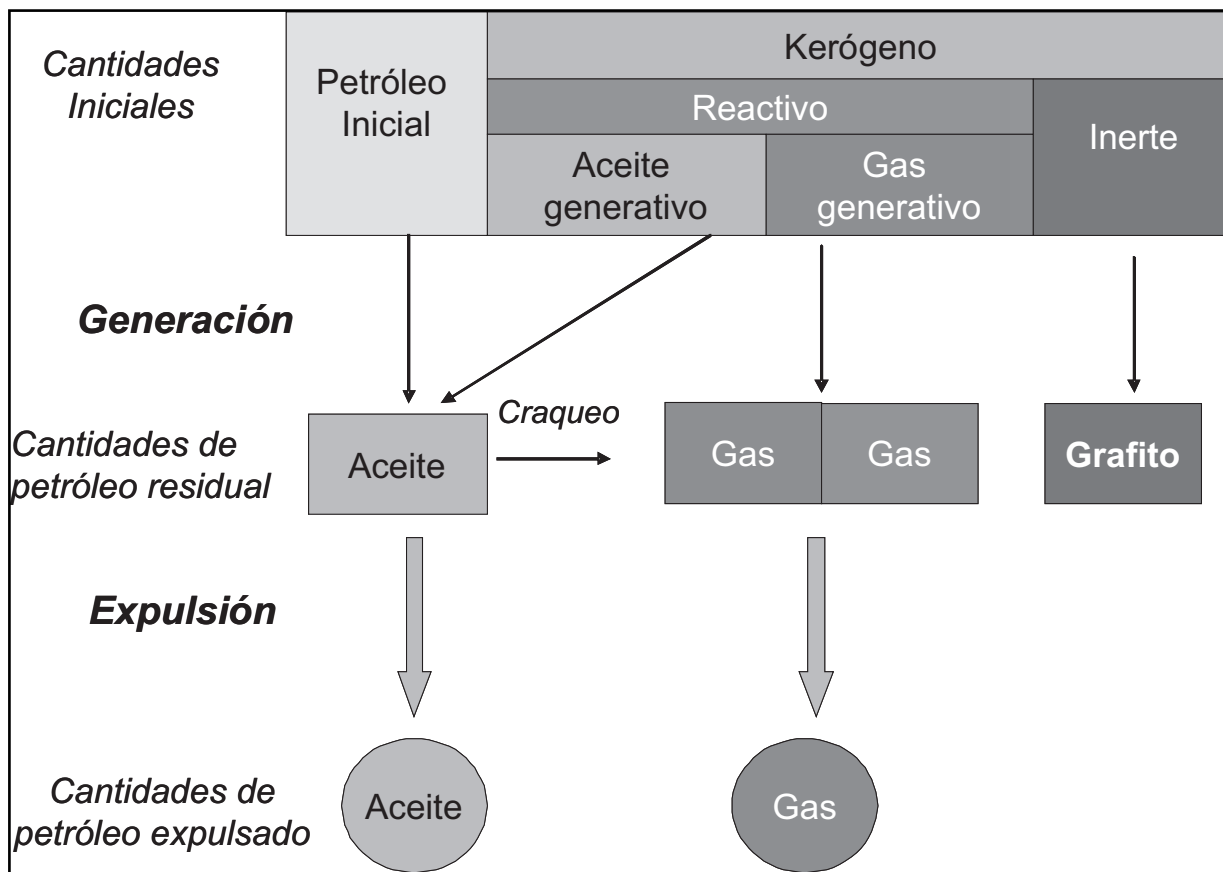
Cantidades Iniciales

Petróleo Inicial

Kerógeno

Reactivo

Inerte

Aceite generativo

Gas generativo

Generación

Cantidades de petróleo residual

Aceite

Craqueo

Gas

Gas

Grafito

Expulsión

Cantidades de petróleo expulsado

Aceite

Gas